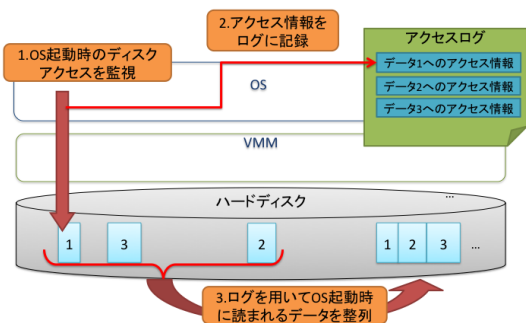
2.アクセス情報をログに記録

1.OS起動時のディスクアクセスを監視

アクセスログ

データ1へのアクセス情報

データ2へのアクセス情報

データ3へのアクセス情報

OS

VMM

ハードディスク

1

3

2

1

2

3

…

3.ログを用いてOS起動時に読まれるデータを整列